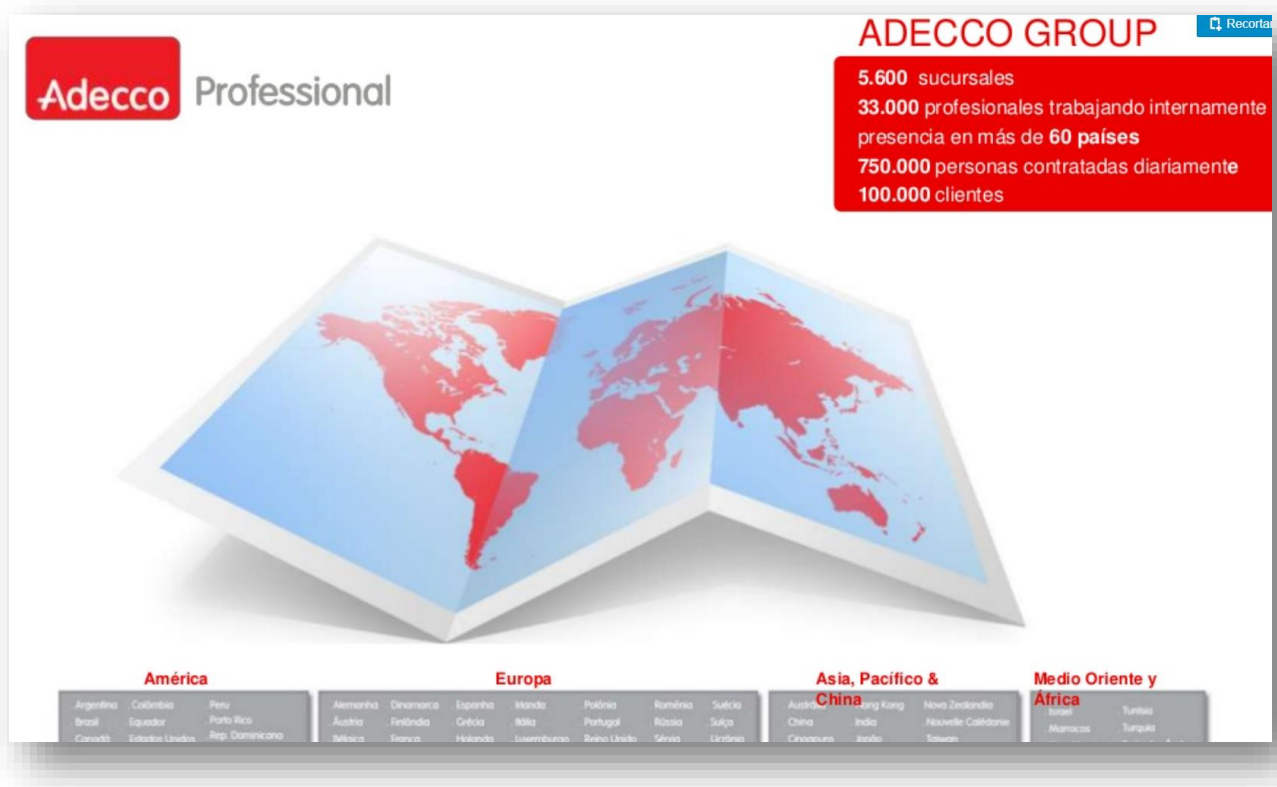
Adecco Professional

ADECCO GROUP

Recortar

5.600 sucursales
33.000 profesionales trabajando internamente
presencia en más de 60 países
750.000 personas contratadas diariamente
100.000 clientes

América

Argentina Colômbia Peru
Brasil Equador Porto Rico
Canadá Estados Unidos Rep. Dominicana

Europa

Alemanha Dinamarca Espanha Irlanda Polônia Romênia Suécia
Áustria Finlândia Grécia Itália Portugal Rússia Suíça
Bélgica França Holanda Luxemburgo Reino Unido Sérvia Ucrânia

Asia, Pacífico & China

Austrália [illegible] Hong Kong Nova Zealandia
China India Nouvelle Calédonie
Cingapura Japão Taiwan

Medio Oriente y África

Israel Tunisia
Marrocos Turquia
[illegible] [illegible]